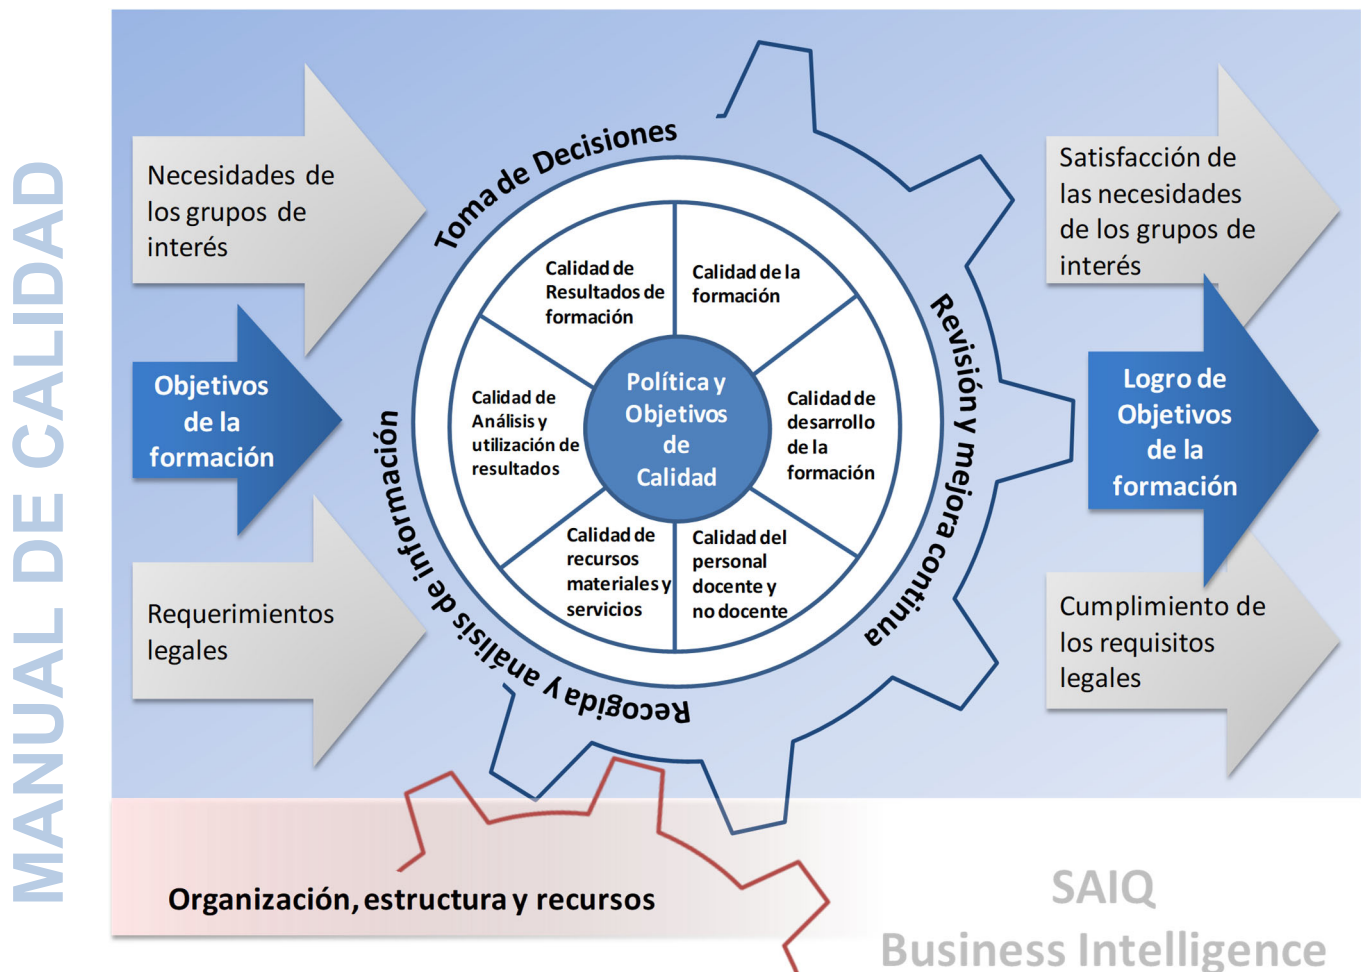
MANUAL DE CALIDAD

Necesidades de los grupos de interés

Objetivos de la formación

Requerimientos legales

Toma de Decisiones

Revisión y mejora continua

Recogida y análisis de información

Calidad de Resultados de formación

Calidad de la formación

Calidad de Análisis y utilización de resultados

Política y Objetivos de Calidad

Calidad de desarrollo de la formación

Calidad de recursos materiales y servicios

Calidad del personal docente y no docente

Satisfacción de las necesidades de los grupos de interés

Logro de Objetivos de la formación

Cumplimiento de los requisitos legales

Organización, estructura y recursos

SAIQ
Business Intelligence